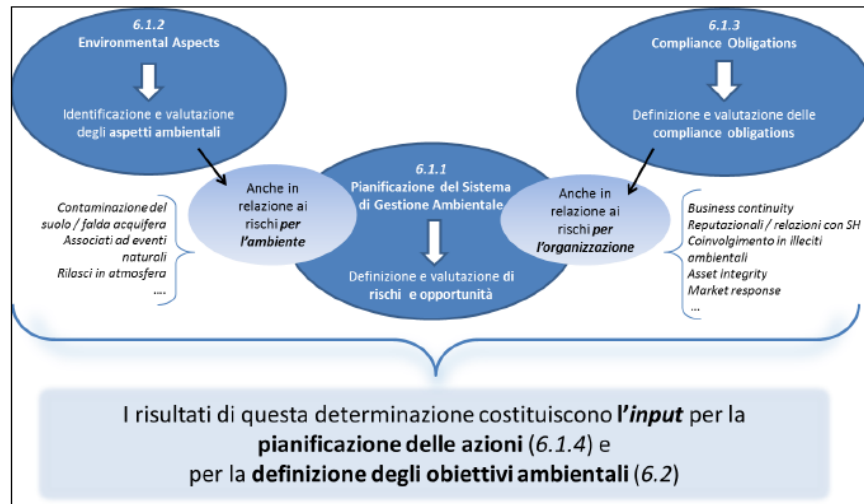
6.1.2
Environmental Aspects

Identificazione e valutazione degli aspetti ambientali

6.1.3
Compliance Obligations

Definizione e valutazione delle compliance obligations

Contaminazione del suolo / falda acquifera
Associati ad eventi naturali
Rilasci in atmosfera
….

Anche in relazione ai rischi per l'ambiente

6.1.1
Pianificazione del Sistema di Gestione Ambientale

Definizione e valutazione di rischi e opportunità

Anche in relazione ai rischi per l'organizzazione

Business continuity
Reputazionali / relazioni con SH
Coinvolgimento in illeciti ambientali
Asset integrity
Market response
…

I risultati di questa determinazione costituiscono l'input per la pianificazione delle azioni (6.1.4) e per la definizione degli obiettivi ambientali (6.2)